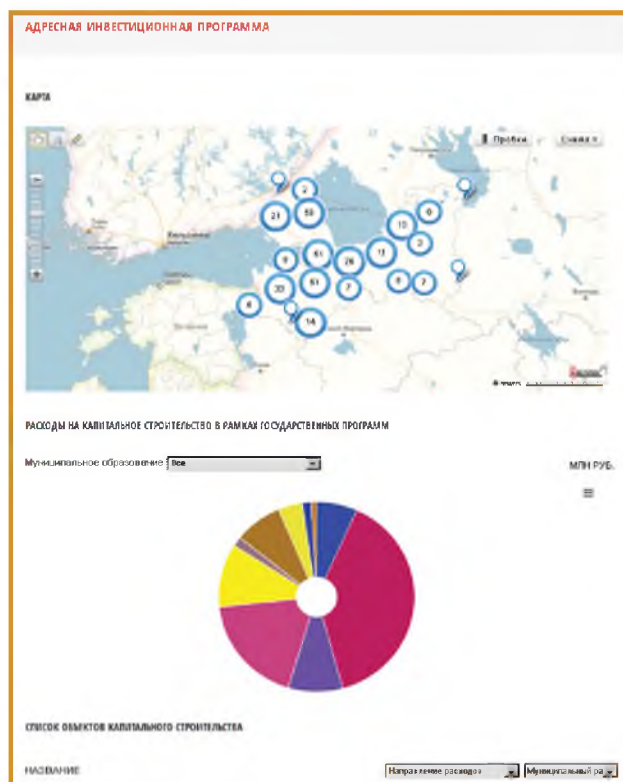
АДРЕСНАЯ ИНВЕСТИЦИОННАЯ ПРОГРАММА

КАРТА

Пробки
Схема

2
21
50
0
10
2
9
61
28
17
20
51
7
8
7
8
14

РАСХОДЫ НА КАПИТАЛЬНОЕ СТРОИТЕЛЬСТВО В РАМКАХ ГОСУДАРСТВЕННЫХ ПРОГРАММ

Муниципальное образование Все

МЛН РУБ.

СПИСОК ОБЪЕКТОВ КАПИТАЛЬНОГО СТРОИТЕЛЬСТВА

НАЗВАНИЕ

Направление расходов
Муниципальный ра